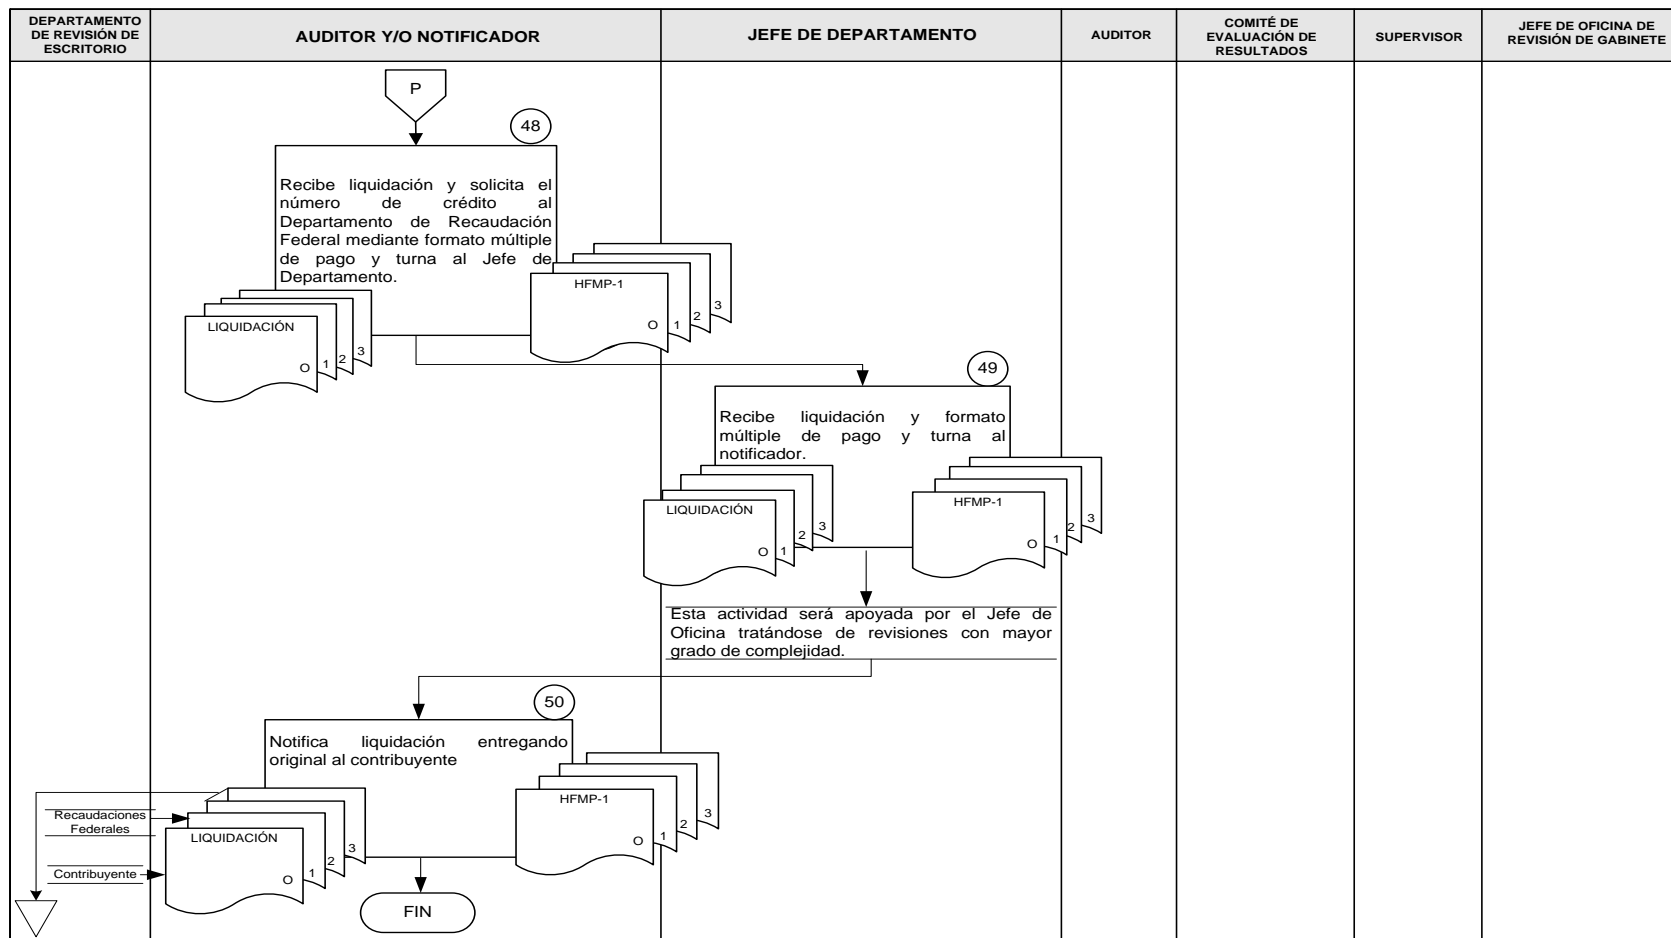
| DEPARTAMENTO DE REVISIÓN DE ESCRITORIO | AUDITOR Y/O NOTIFICADOR | JEFE DE DEPARTAMENTO | AUDITOR | COMITÉ DE EVALUACIÓN DE RESULTADOS | SUPERVISOR | JEFE DE OFICINA DE REVISIÓN DE GABINETE |
|---|---|---|---|---|---|---|

P

48

Recibe liquidación y solicita el número de crédito al Departamento de Recaudación Federal mediante formato múltiple de pago y turna al Jefe de Departamento.

LIQUIDACIÓN
O 1 2 3

HFMP-1
O 1 2 3

49

Recibe liquidación y formato múltiple de pago y turna al notificador.

LIQUIDACIÓN
O 1 2 3

HFMP-1
O 1 2 3

Esta actividad será apoyada por el Jefe de Oficina tratándose de revisiones con mayor grado de complejidad.

50

Notifica liquidación entregando original al contribuyente

Recaudaciones Federales

Contribuyente

LIQUIDACIÓN
O 1 2 3

HFMP-1
O 1 2 3

FIN